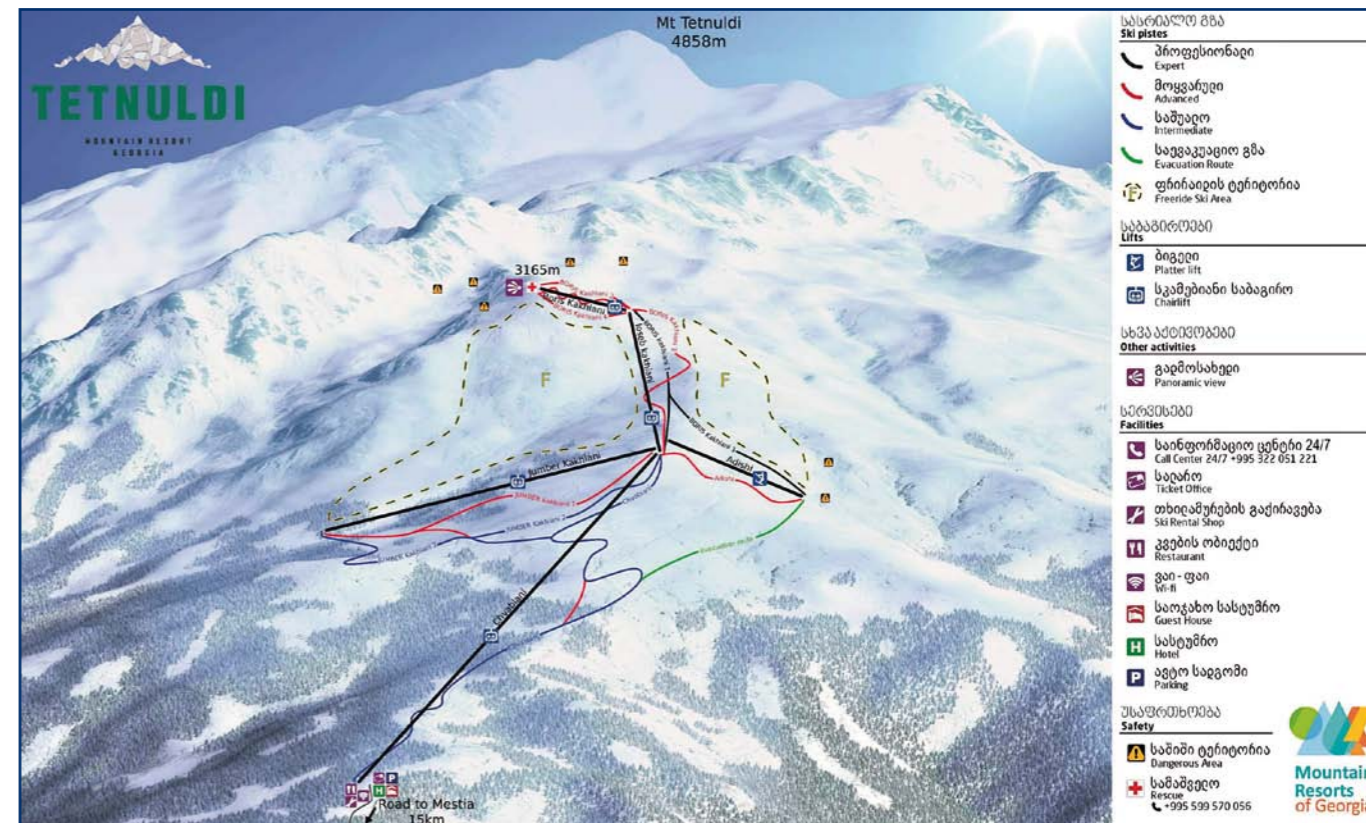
TETNULDI
MOUNTAIN RESORT
GEORGIA

Mt Tetnuldi
4858m

3165m

F

F

Jumberi Kakhiani
Iosebi Kakhiani
Adishi
Chvabiani

Road to Mestia
15km

სასრიალო გზა
Ski pistes
პროფესიონალი
Expert
მოყვარული
Advanced
საშუალო
Intermediate
საევაკუაციო გზა
Evacuation Route
ფრირაიდის ტერიტორია
Freeride Ski Area

საბაგიროები
Lifts
ბიგელი
Platter lift
სკამებიანი საბაგირო
Chairlift

სხვა აქტივობები
Other activities
გადმოსახედი
Panoramic view

სერვისები
Facilities
საინფორმაციო ცენტრი 24/7
Call Center 24/7 +995 322 051 221
სალარო
Ticket Office
თხილამურების გაქირავება
Ski Rental Shop
კვების ობიექტი
Restaurant
ვაი - ფაი
Wi-fi
საოჯახო სასტუმრო
Guest House
სასტუმრო
Hotel
ავტო სადგომი
Parking

უსაფრთხოება
Safety
საშიში ტერიტორია
Dangerous Area
სამაშველო
Rescue
+995 599 570 056

Mountain
Resorts
of Georgia